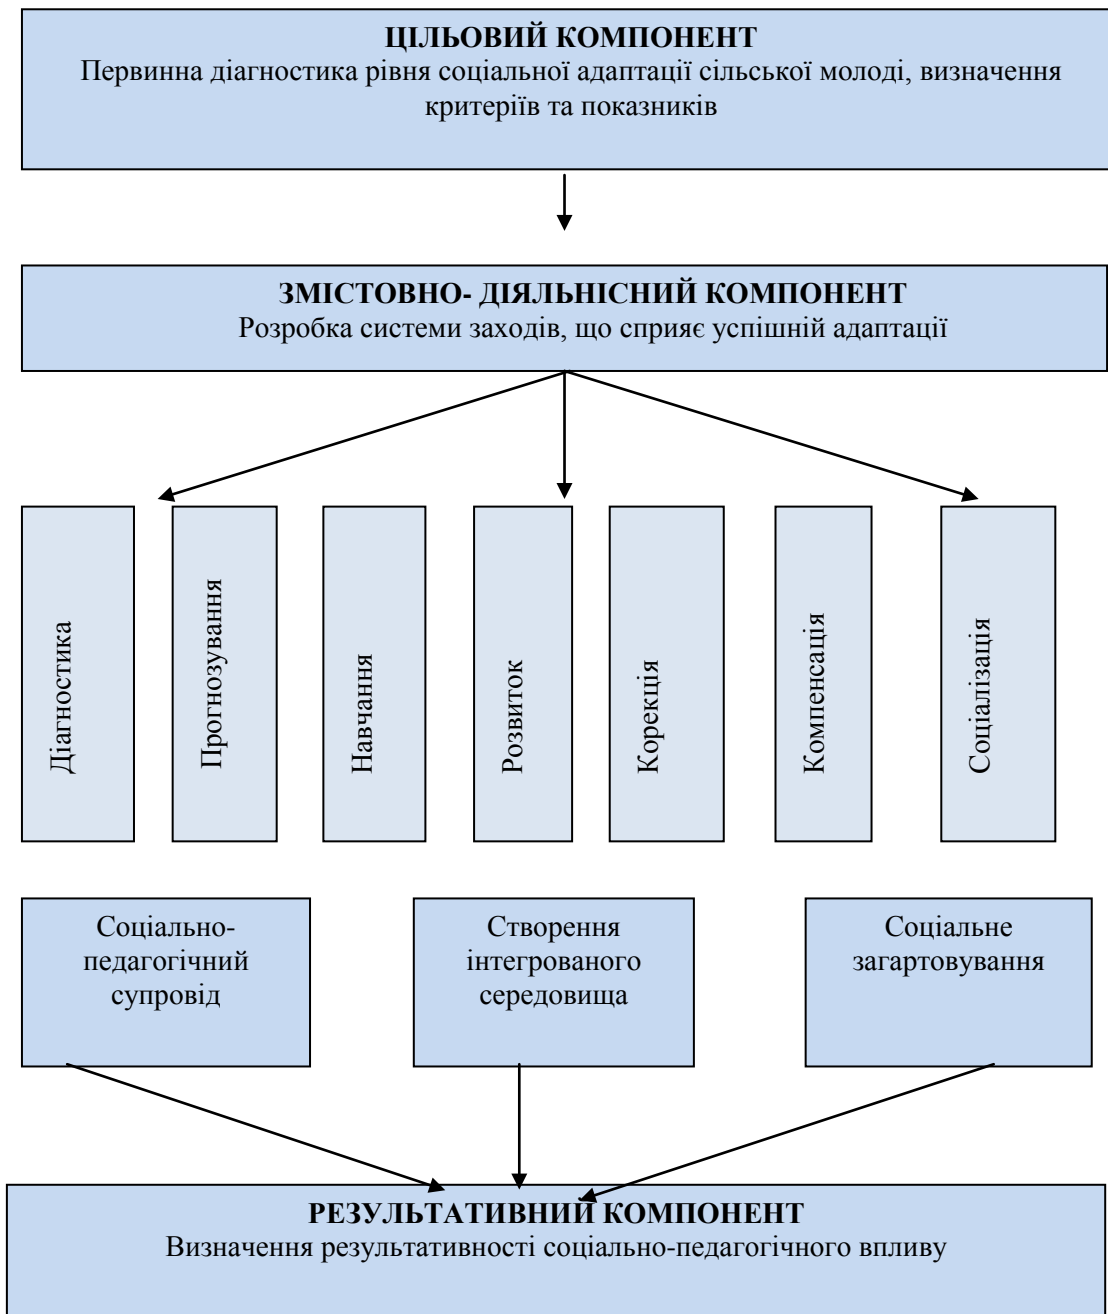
ЦІЛЬОВИЙ КОМПОНЕНТ
Первинна діагностика рівня соціальної адаптації сільської молоді, визначення критеріїв та показників

ЗМІСТОВНО- ДІЯЛЬНІСНИЙ КОМПОНЕНТ
Розробка системи заходів, що сприяє успішній адаптації

Діагностика

Прогнозування

Навчання

Розвиток

Корекція

Компенсація

Соціалізація

Соціально-педагогічний супровід

Створення інтегрованого середовища

Соціальне загартовування

РЕЗУЛЬТАТИВНИЙ КОМПОНЕНТ
Визначення результативності соціально-педагогічного впливу